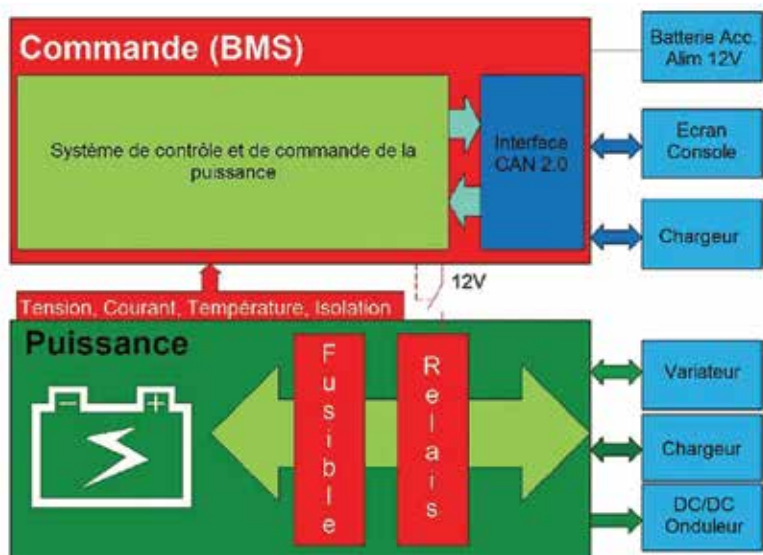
Commande (BMS)

Système de contrôle et de commande de la puissance

Interface CAN 2.0

Batterie Acc. Alim 12V

Ecran Console

Chargeur

12V

Tension, Courant, Température, Isolation

Puissance

Fusible

Relais

Variateur

Chargeur

DC/DC Onduleur